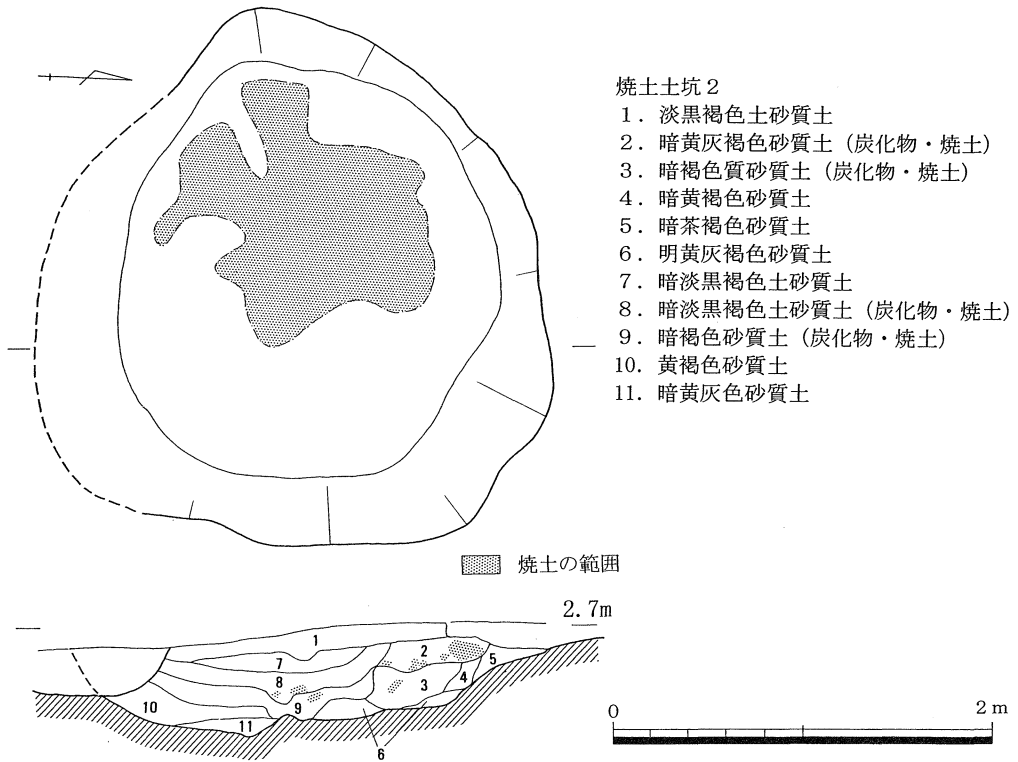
焼土土坑２
1．淡黒褐色土砂質土
2．暗黄灰褐色砂質土（炭化物・焼土）
3．暗褐色質砂質土（炭化物・焼土）
4．暗黄褐色砂質土
5．暗茶褐色砂質土
6．明黄灰褐色砂質土
7．暗淡黒褐色土砂質土
8．暗淡黒褐色土砂質土（炭化物・焼土）
9．暗褐色砂質土（炭化物・焼土）
10．黄褐色砂質土
11．暗黄灰色砂質土

焼土の範囲

2.7m

1
2
5
7
8
3
4
10
9
11
6

0
2 m